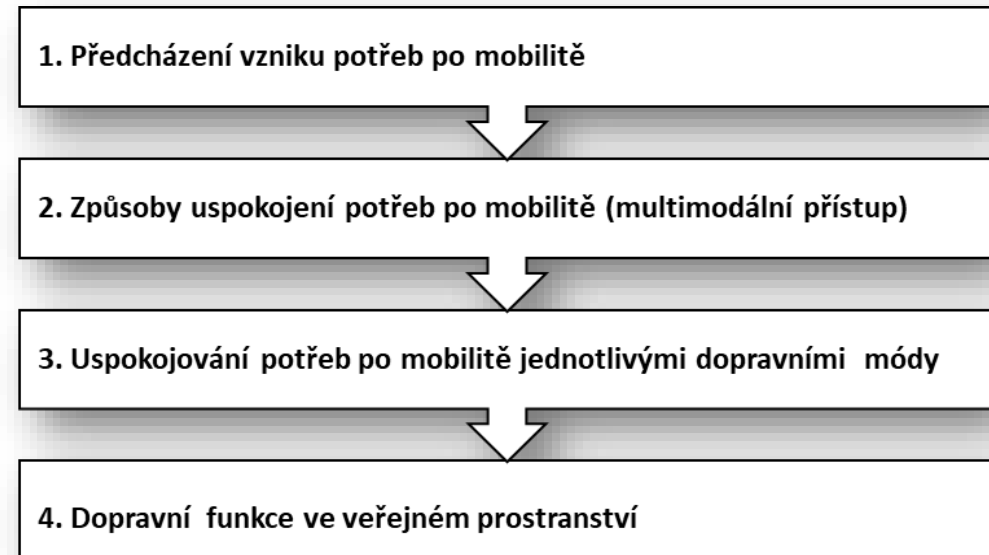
1. Předcházení vzniku potřeb po mobilitě

2. Způsoby uspokojení potřeb po mobilitě (multimodální přístup)

3. Uspokojování potřeb po mobilitě jednotlivými dopravními módy

4. Dopravní funkce ve veřejném prostranství